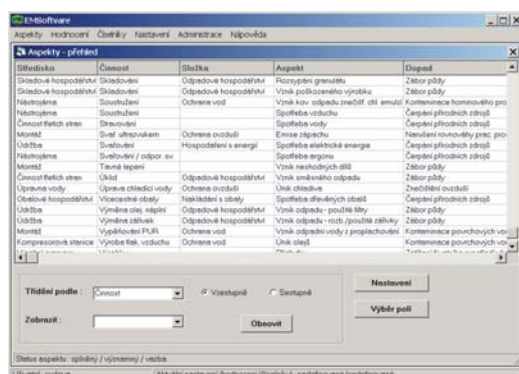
EMSoftware

Aspekty Hodnocení Číselníky Nastavení Administrace Nápověda

Aspekty - přehled

| Středisko | Činnost | Složka | Aspekt | Dopad |
|---|---|---|---|---|
| Skladové hospodářství | Skladování | Odpadové hospodářství | Rozsypání granulátu | Zábor půdy |
| Skladové hospodářství | Skladování | Odpadové hospodářství | Vznik poškozeného výrobku | Zábor půdy |
| Nástrojárna | Soustružení | Ochrana vod | Vznik kov. odpadu znečišť. chl. emulzí | Kontaminace horninového pro |
| Nástrojárna | Soustružení | | Spotřeba vzduchu | Čerpání přírodních zdrojů |
| Činnost třetích stran | Stravování | | Spotřeba vody | Čerpání přírodních zdrojů |
| Montáž | Svař. ultrazvukem | Ochrana ovzduší | Emise zápachu | Narušení rovnováhy přec. pro |
| Údržba | Svařování | Hospodaření s energií | Spotřeba elektrické energie | Čerpání přírodních zdrojů |
| Nástrojárna | Svařování / odpor. sv. | | Spotřeba argonu | Čerpání přírodních zdrojů |
| Montáž | Tavné lepení | | Vznik neshodných dílů | Zábor půdy |
| Činnost třetích stran | Úklid | Odpadové hospodářství | Vznik směsného odpadu | Zábor půdy |
| Úpravna vody | Úprava chladicí vody | Ochrana ovzduší | Únik chladiva | Znečištění ovzduší |
| Obalové hospodářství | Vícecestné obaly | Nakládání s obaly | Spotřeba dřevěných obalů | Čerpání přírodních zdrojů |
| Údržba | Výměna olej. náplní | Odpadové hospodářství | Vznik odpadu - použité filtry | Zábor půdy |
| Údržba | Výměna zářivek | Odpadové hospodářství | Vznik odpadu - rozb./použité zářivky | Zábor půdy |
| Montáž | Vypěňování PUR | Ochrana vod | Vznik odpadní vody z proplachování | Kontaminace povrchových vo |
| Kompresorová stanice | Výroba tlak. vzduchu | Ochrana vod | Únik oleje | Kontaminace povrchových vo |

Třídění podle: Činnost ● Vzestupně ○ Sestupně

Zobrazit: Obnovit

Nastavení

Výběr polí

Status aspektu : splněný / významný / vazba

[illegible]